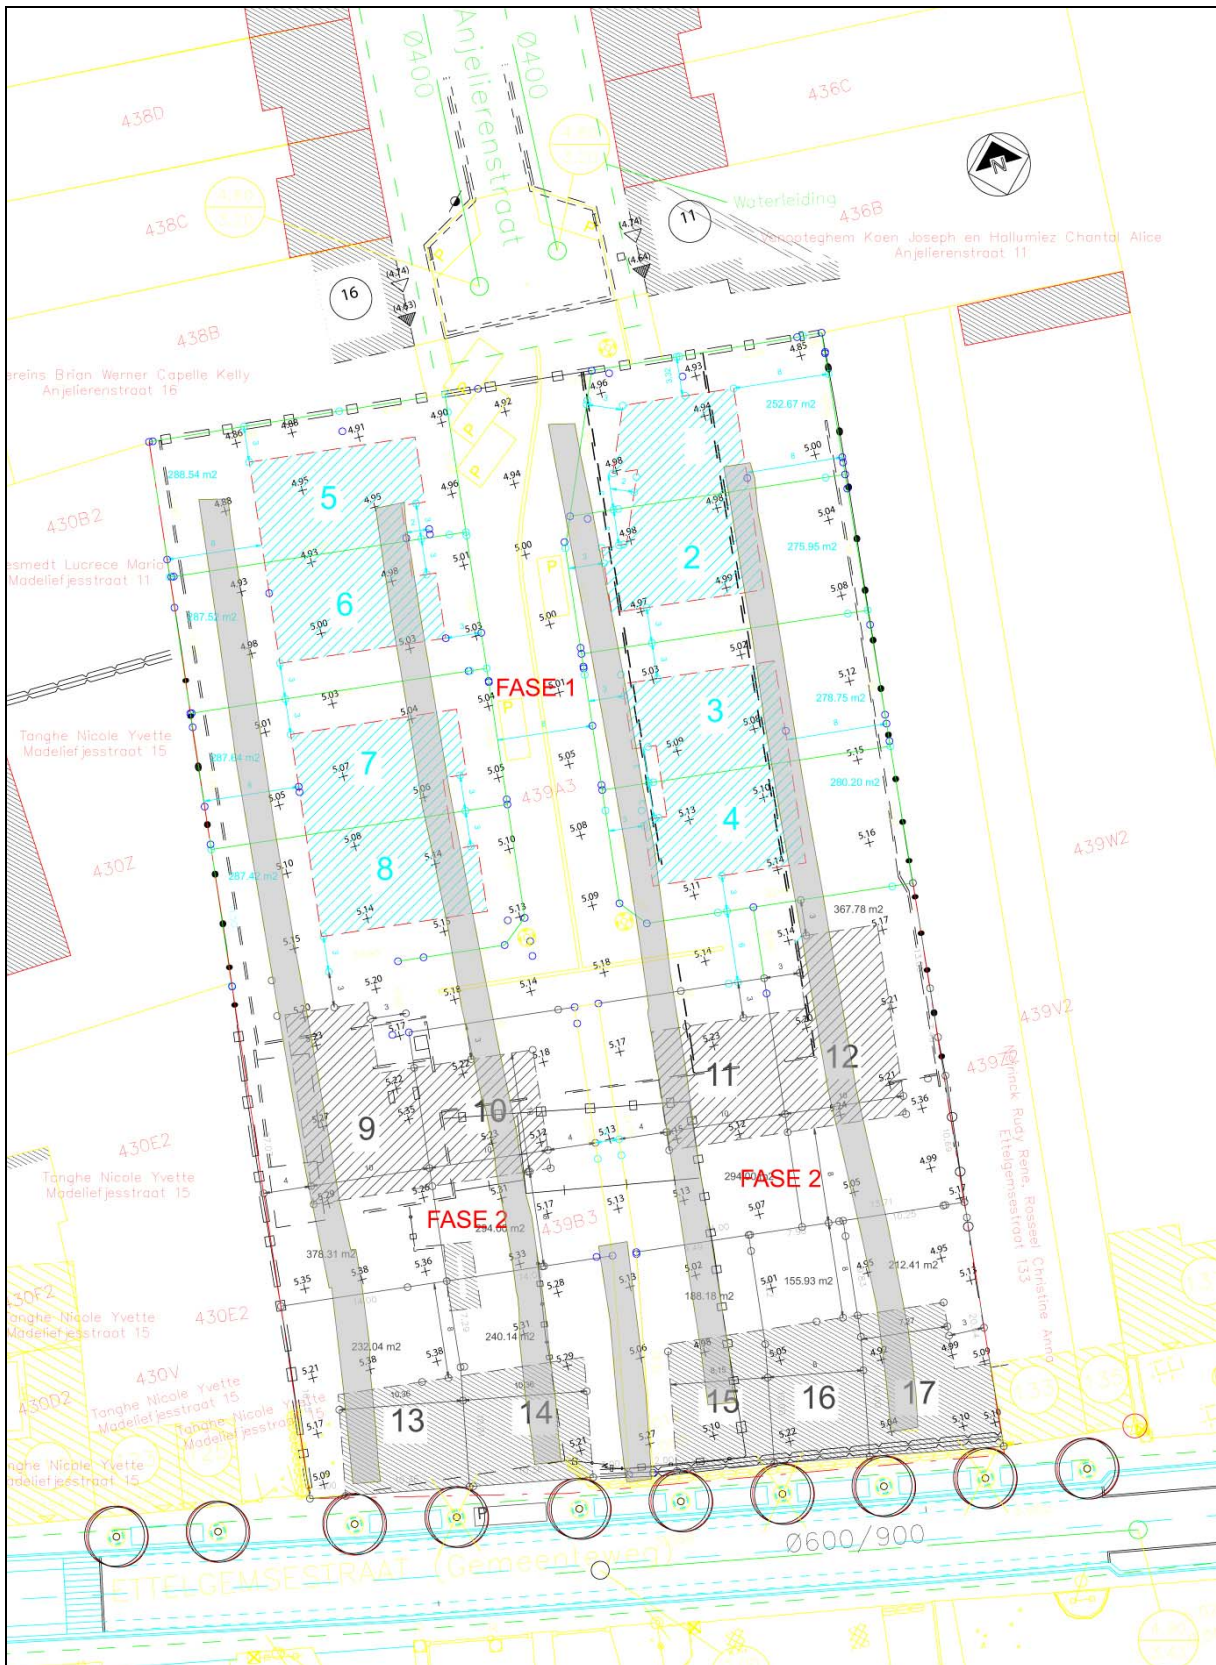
Ø400
Anjelierenstraat
Ø400
436C
438D
438C
Waterleiding
436B
11
Vanooteghem Koen Joseph en Hallumiez Chantal Alice
Anjelierenstraat 11
16
438B
ereins Brian Werner Capelle Kelly
Anjelierenstraat 16
252.67 m2
288.54 m2
5
2
430B2
esmedt Lucrece Maria
Madeliefjesstraat 11
275.95 m2
6
287.52 m2
FASE 1
278.75 m2
3
Tanghe Nicole Yvette
Madeliefjesstraat 15
7
287.64 m2
439A3
280.20 m2
4
430Z
8
287.42 m2
439W2
367.78 m2
439V2
12
11
439Z
9
10
430E2
Tanghe Nicole Yvette
Madeliefjesstraat 15
FASE 2
FASE 2
294.06 m2
439B3
378.31 m2
212.41 m2
155.93 m2
188.18 m2
430F2
Tanghe Nicole Yvette
Madeliefjesstraat 15
430E2
240.14 m2
232.04 m2
430V
Tanghe Nicole Yvette
Madeliefjesstraat 15
430D2
13
14
15
16
17
Tanghe Nicole Yvette
Madeliefjesstraat 15
Ø600/900
ETTELGEMSESTRAAT (Gemeenteweg)